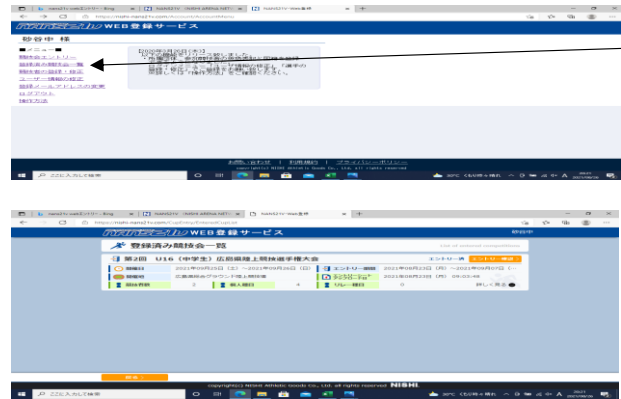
WEB登録サービス

■メニュー■
競技会エントリー
登録済み競技会一覧
競技者の登録・修正
ユーザー情報の修正
登録メールアドレスの変更
ログアウト
操作方法

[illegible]

お問い合わせ | 利用規約 | プライバシーポリシー

ここに入力して検索

WEB登録サービス

登録済み競技会一覧

第2回 U16（中学生）広島県陸上競技選手権大会

開催日 2021年09月25日（土）～2021年09月26日（日）
エントリー期間 2021年08月23日（月）～2021年09月03日（金）
開催地 広島県総合グラウンド陸上競技場
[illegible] 2021年08月23日（月） 09:00:48
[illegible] 3
個人種目 4
リレー種目 0

copyright(C) NISHI Athletic Goods Co., Ltd. all rights reserved NISHI

ここに入力して検索